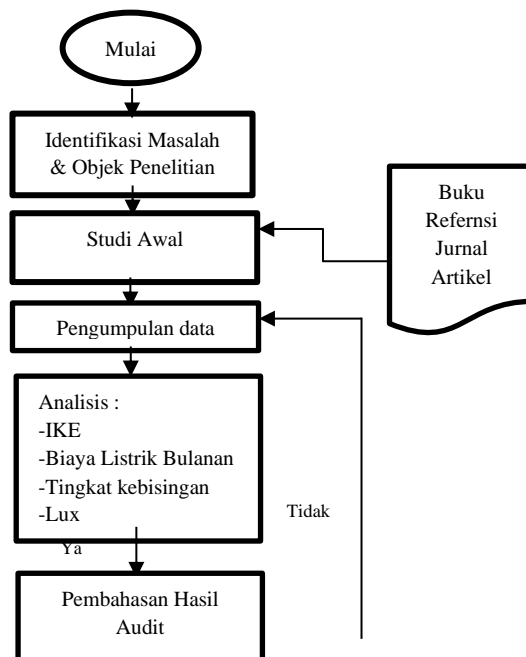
Mulai

Identifikasi Masalah & Objek Penelitian

Buku Refernsi Jurnal Artikel

Studi Awal

Pengumpulan data

Analisis :
-IKE
-Biaya Listrik Bulanan
-Tingkat kebisingan
-Lux

Tidak

Ya

Pembahasan Hasil Audit